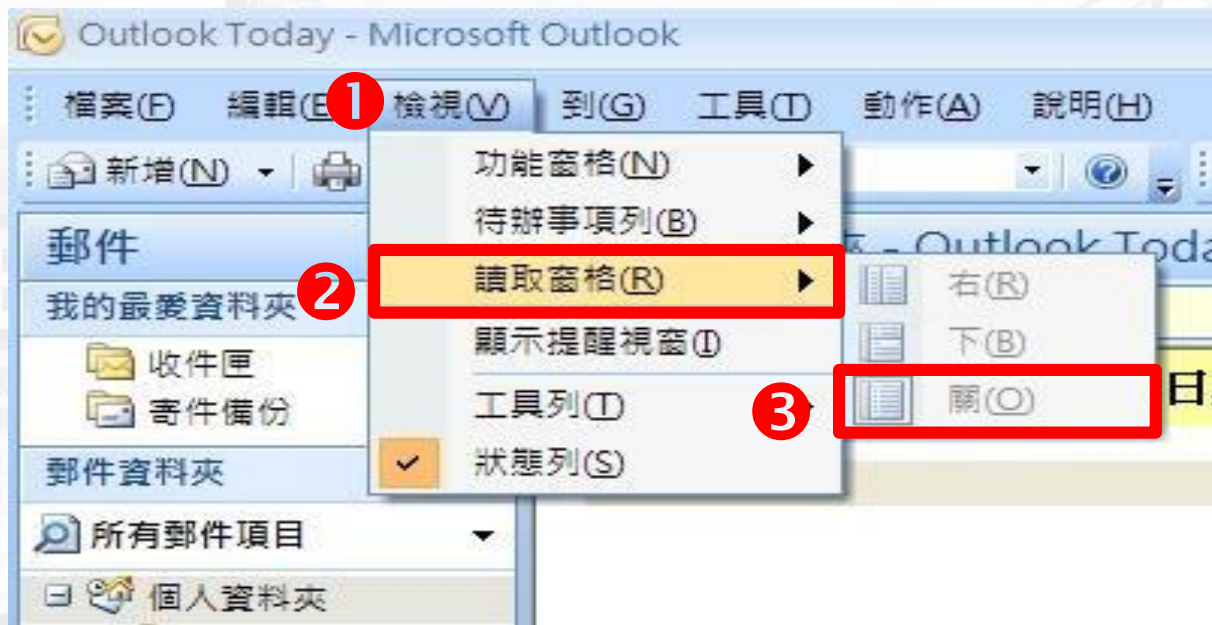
Outlook Today - Microsoft Outlook

檔案(F) 編輯(E) ❶ 檢視(V) 到(G) 工具(T) 動作(A) 說明(H)

新增(N)

郵件

我的最愛資料夾

收件匣

寄件備份

郵件資料夾

所有郵件項目

個人資料夾

功能窗格(N)

待辦事項列(B)

❷ 讀取窗格(R)

顯示提醒視窗(I)

工具列(T)

狀態列(S)

右(R)

下(B)

❸ 關(O)

- Outlook Toda

日